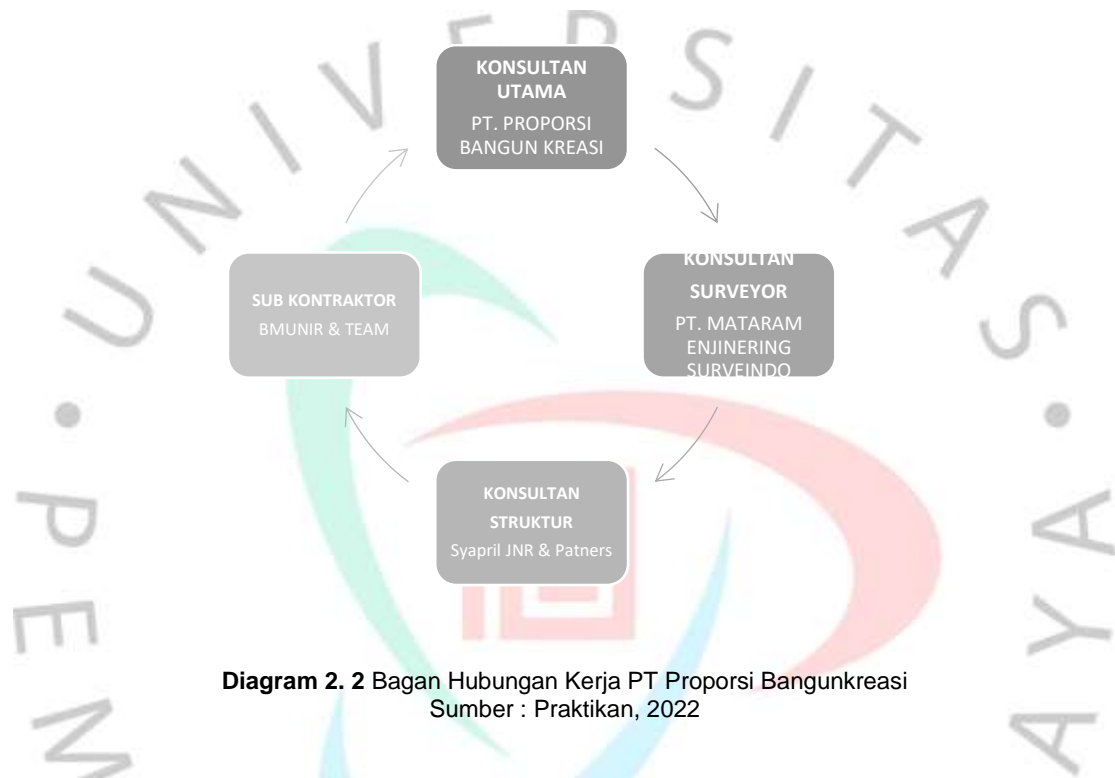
KONSULTAN UTAMA
PT. PROPORSI BANGUN KREASI

KONSULTAN SURVEYOR
PT. MATARAM ENJINERING SURVEINDO

KONSULTAN STRUKTUR
Syapril JNR & Patners

SUB KONTRAKTOR
BMUNIR & TEAM

**Diagram 2. 2** Bagan Hubungan Kerja PT Proporsi Bangunkreasi
Sumber : Praktikan, 2022